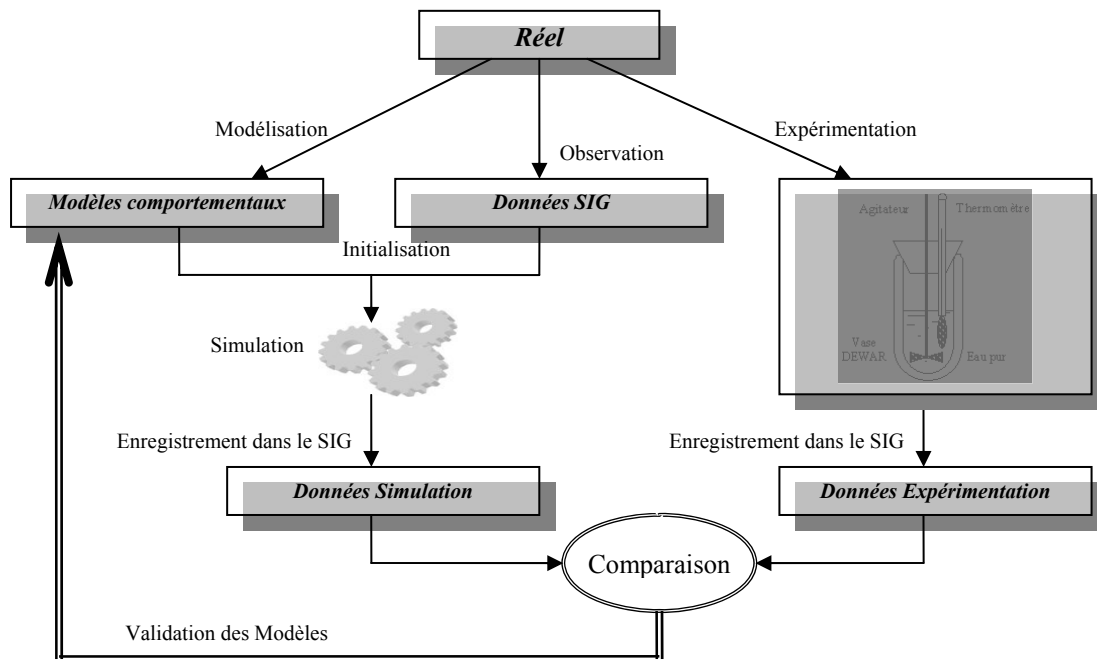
Réel

Modélisation

Observation

Expérimentation

Modèles comportementaux

Données SIG

Agitateur

Thermomètre

Initialisation

Simulation

Vase DEWAR

Eau pur

Enregistrement dans le SIG

Enregistrement dans le SIG

Données Simulation

Données Expérimentation

Comparaison

Validation des Modèles